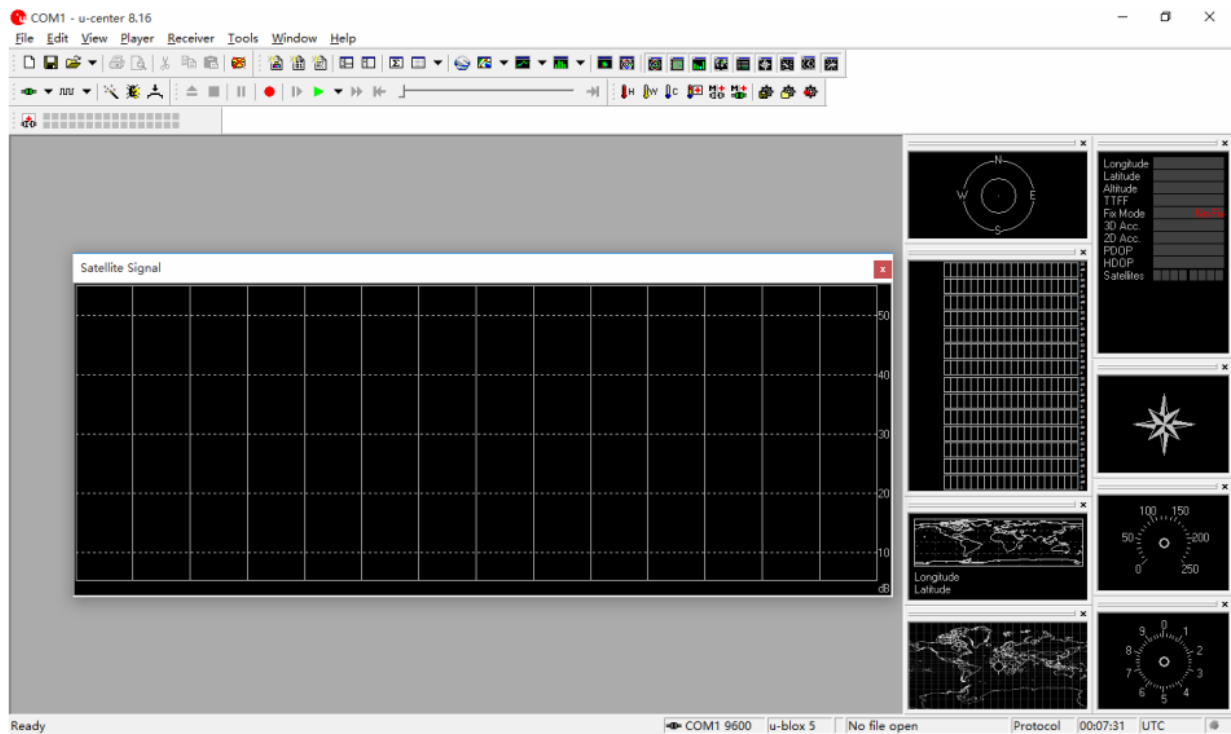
COM1 - u-center 8.16

File Edit View Player Receiver Tools Window Help

Satellite Signal

50
40
30
20
10
dB

N
W
E
S

Longitude
Latitude
Altitude
TTFF
Fix Mode
3D Acc.
2D Acc.
PDOP
HDOP
Satellites

Longitude
Latitude

100 150
50 200
0 250

9 0 1
8 2
7 3
6 5 4

Ready
COM1 9600
u-blox 5
No file open
Protocol
00:07:31
UTC